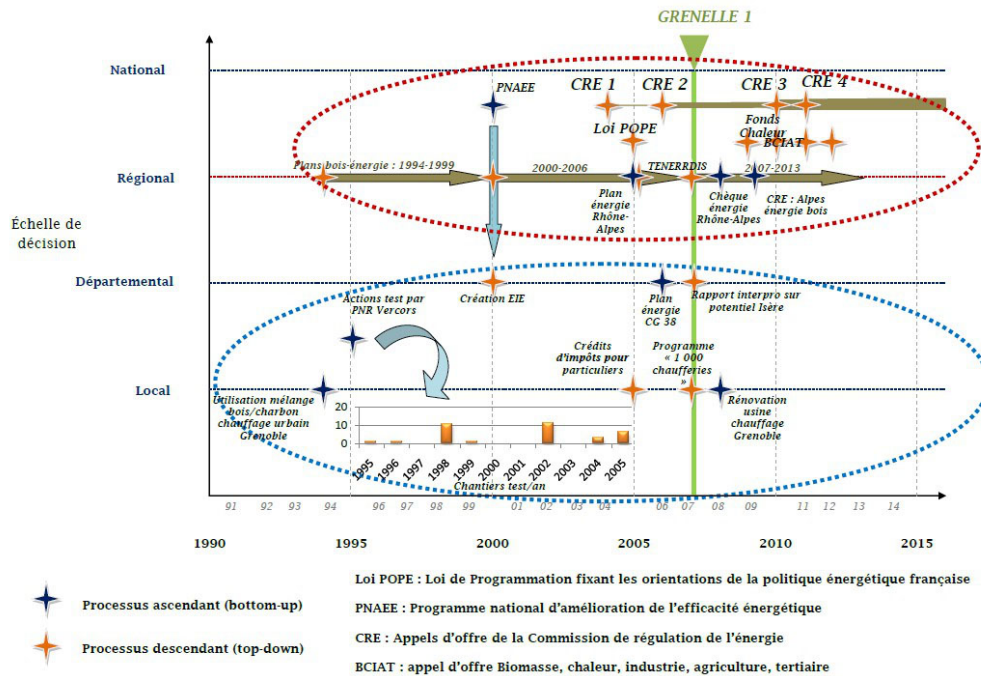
GRENELLE 1

National

Régional

Échelle de décision

Départemental

Local

PNAEE

CRE 1

CRE 2

CRE 3

CRE 4

Loi POPE

Fonds Chaleur

BCIAT

Plans bois-énergie : 1994-1999

2000-2006

TENERRDIS

2007-2013

Plan énergie Rhône-Alpes

Chèque énergie Rhône-Alpes

CRE : Alpes énergie bois

Création EIE

Plan énergie CG 38

Rapport interpro sur potentiel Isère

Actions test par PNR Vercors

Crédits d'impôts pour particuliers

Programme « 1 000 chaufferies »

Utilisation mélange bois/charbon chauffage urbain Grenoble

Rénovation usine chauffage Grenoble

20

10

0

1995 1996 1997 1998 1999 2000 2001 2002 2003 2004 2005

Chantiers test/an

91 92 93 94 96 97 98 99 01 02 03 04 06 07 08 09 11 12 13 14

1990 1995 2000 2005 2010 2015

Processus ascendant (bottom-up)

Processus descendant (top-down)

Loi POPE : Loi de Programmation fixant les orientations de la politique énergétique française

PNAEE : Programme national d'amélioration de l'efficacité énergétique

CRE : Appels d'offre de la Commission de régulation de l'énergie

BCIAT : appel d'offre Biomasse, chaleur, industrie, agriculture, tertiaire